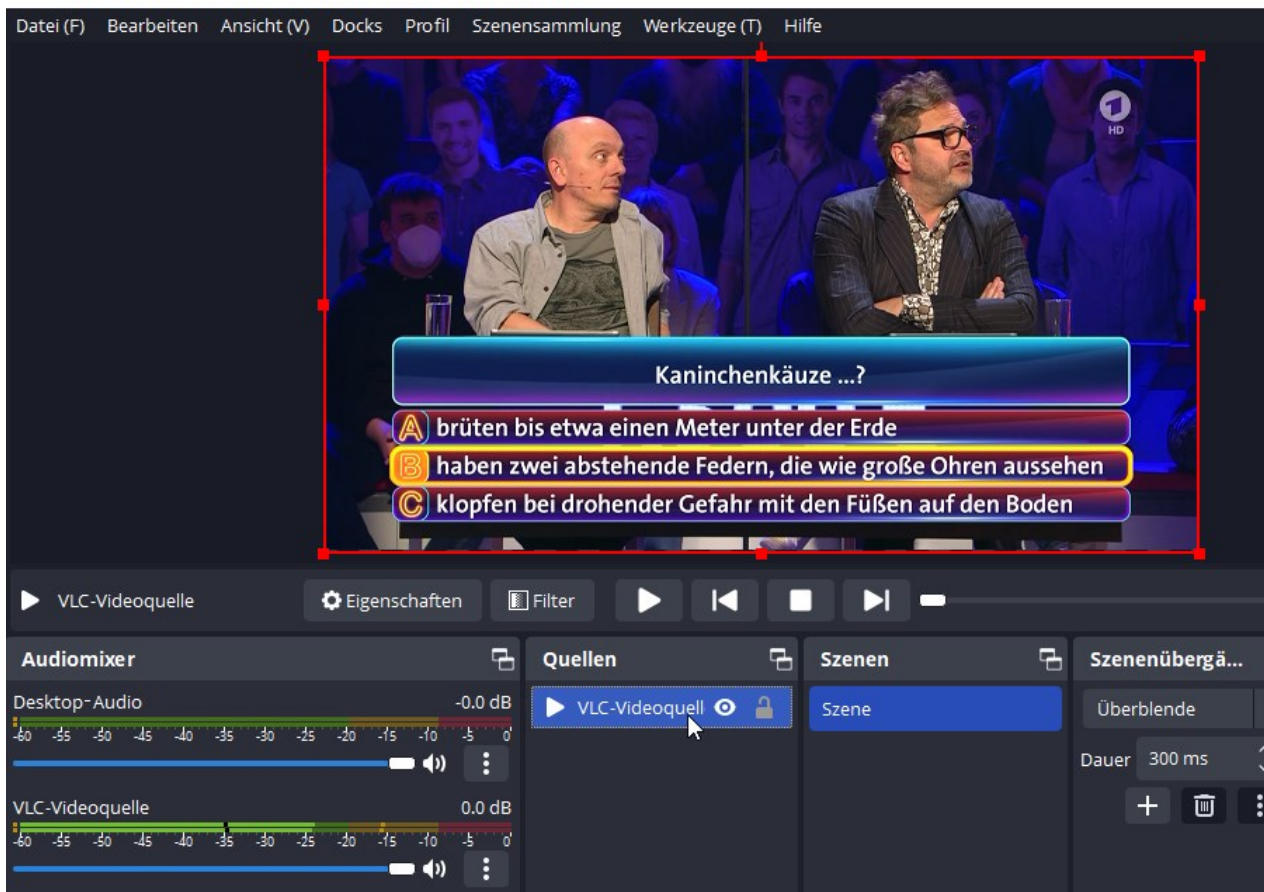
Datei (F) Bearbeiten Ansicht (V) Docks Profil Szenensammlung Werkzeuge (T) Hilfe

1 HD

Kaninchenkäuze ...?

A brüten bis etwa einen Meter unter der Erde

B haben zwei abstehende Federn, die wie große Ohren aussehen

C klopfen bei drohender Gefahr mit den Füßen auf den Boden

VLC-Videoquelle

Eigenschaften

Filter

Audiomixer

Desktop-Audio -0.0 dB

-60 -55 -50 -45 -40 -35 -30 -25 -20 -15 -10 -5 0

VLC-Videoquelle 0.0 dB

-60 -55 -50 -45 -40 -35 -30 -25 -20 -15 -10 -5 0

Quellen

VLC-Videoquell

Szenen

Szene

Szenenübergä...

Überblende

Dauer 300 ms